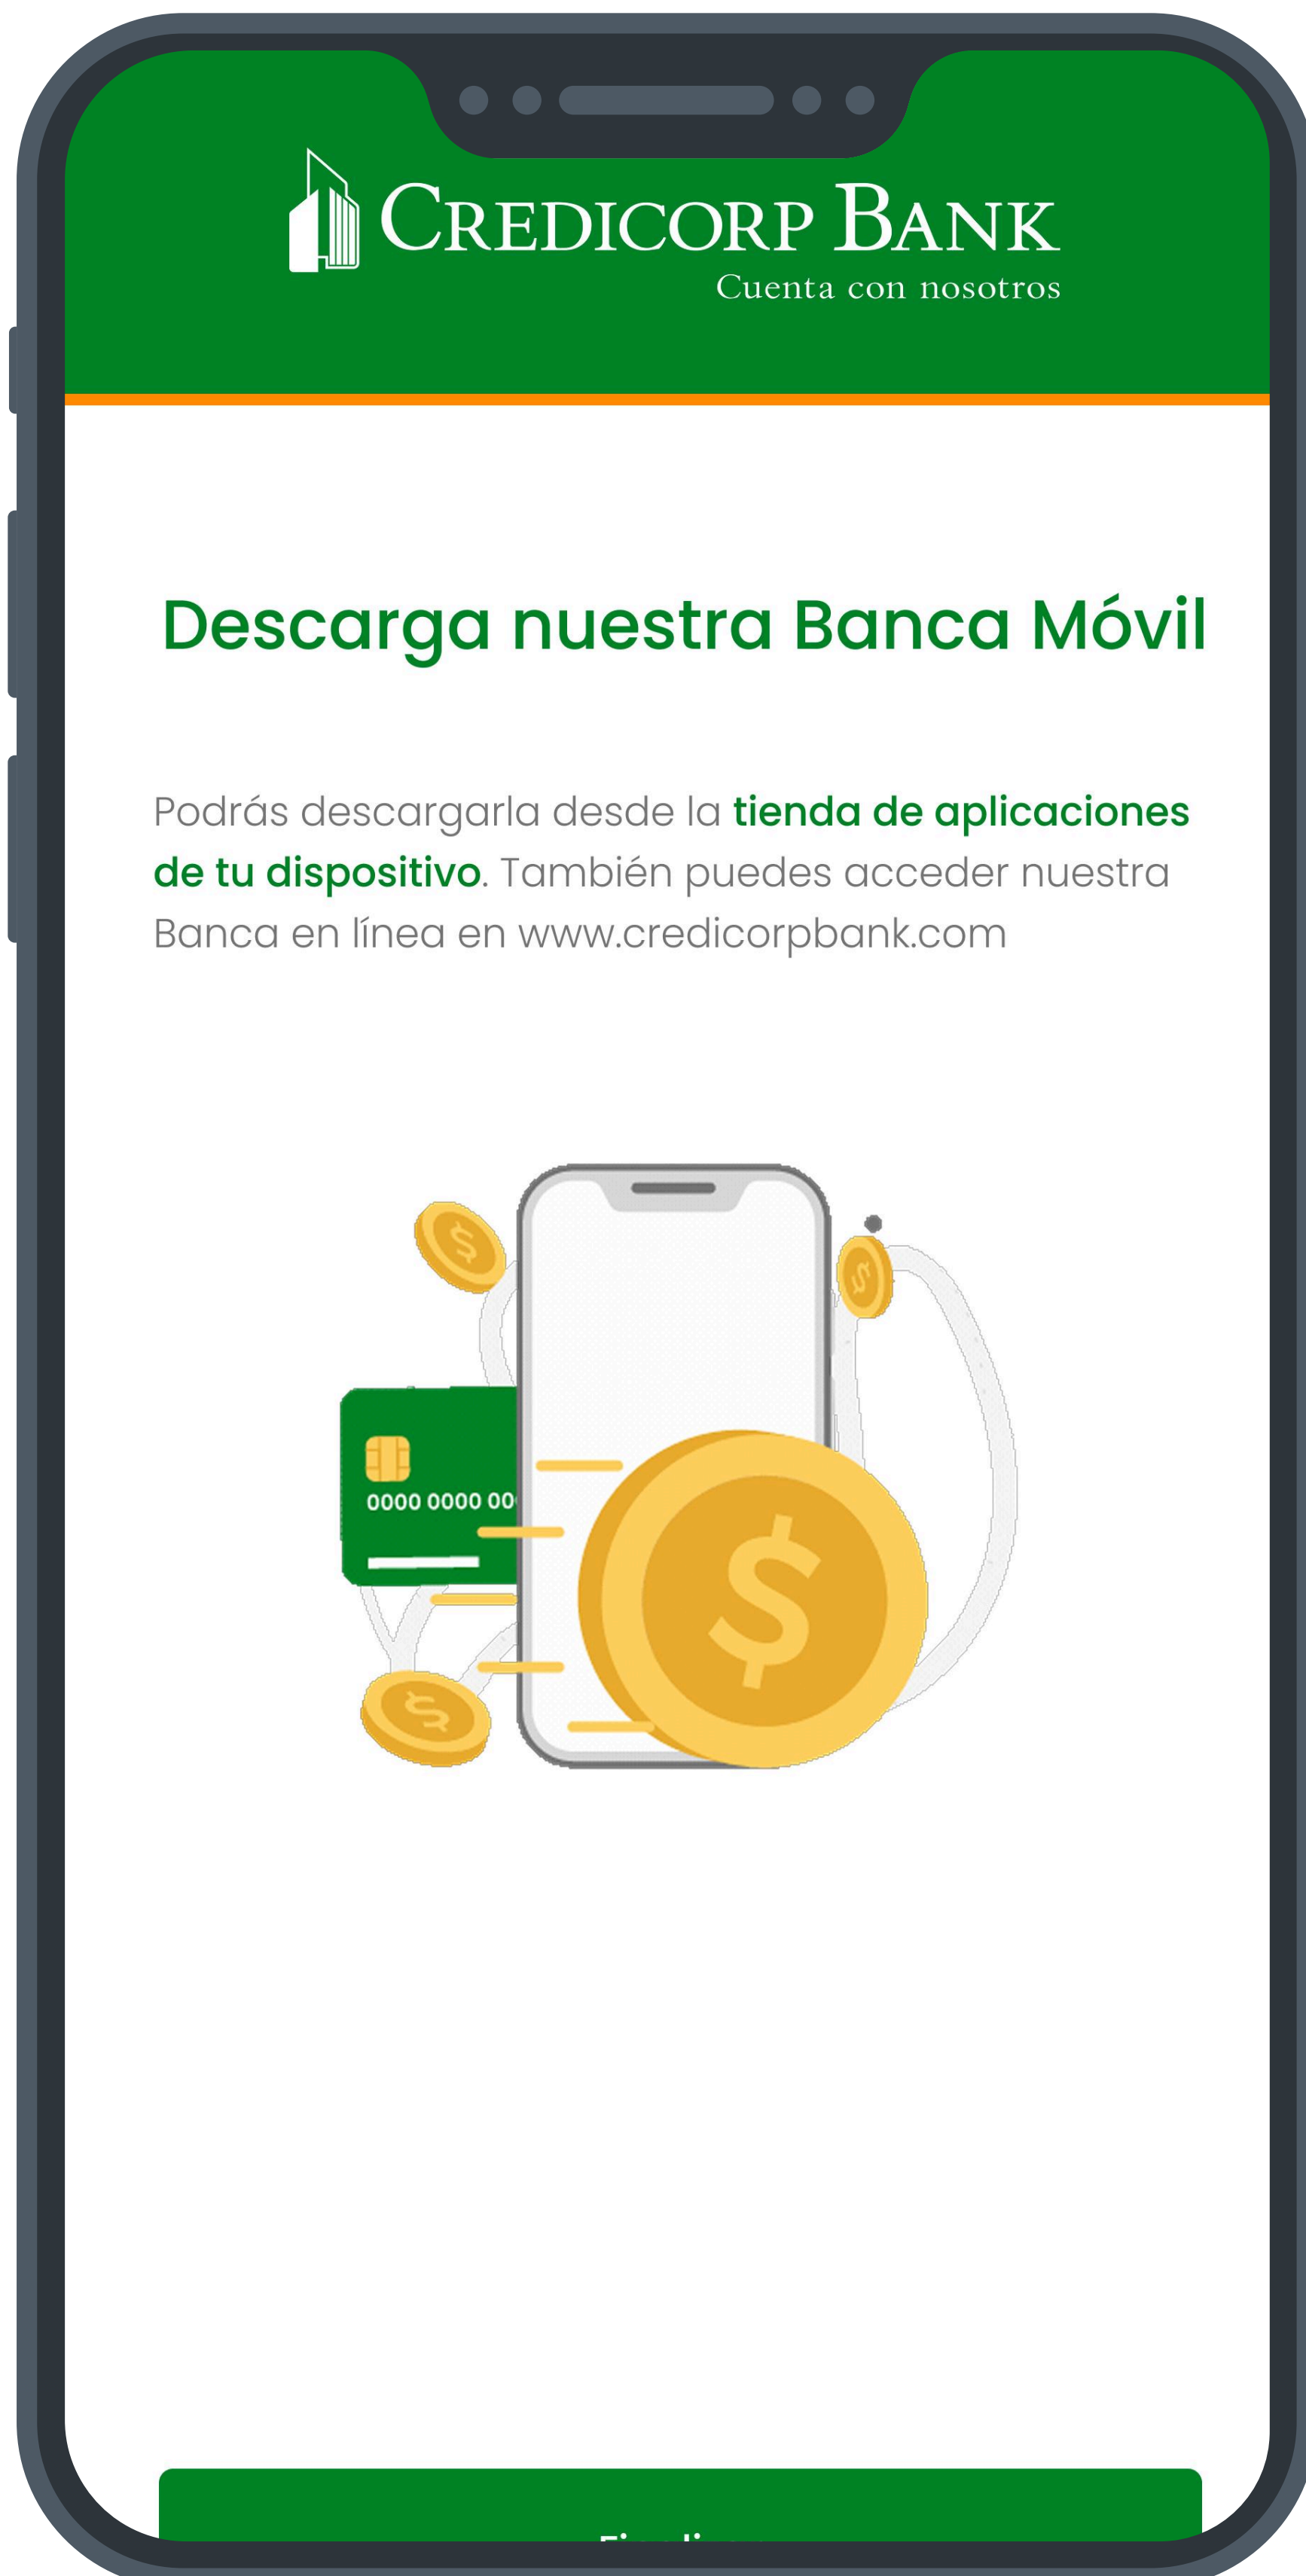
CREDICORP BANK
Cuenta con nosotros

Descarga nuestra Banca Móvil

Podrás descargarla desde la tienda de aplicaciones de tu dispositivo. También puedes acceder nuestra Banca en línea en www.credicorpbank.com

0000 0000 00

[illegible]